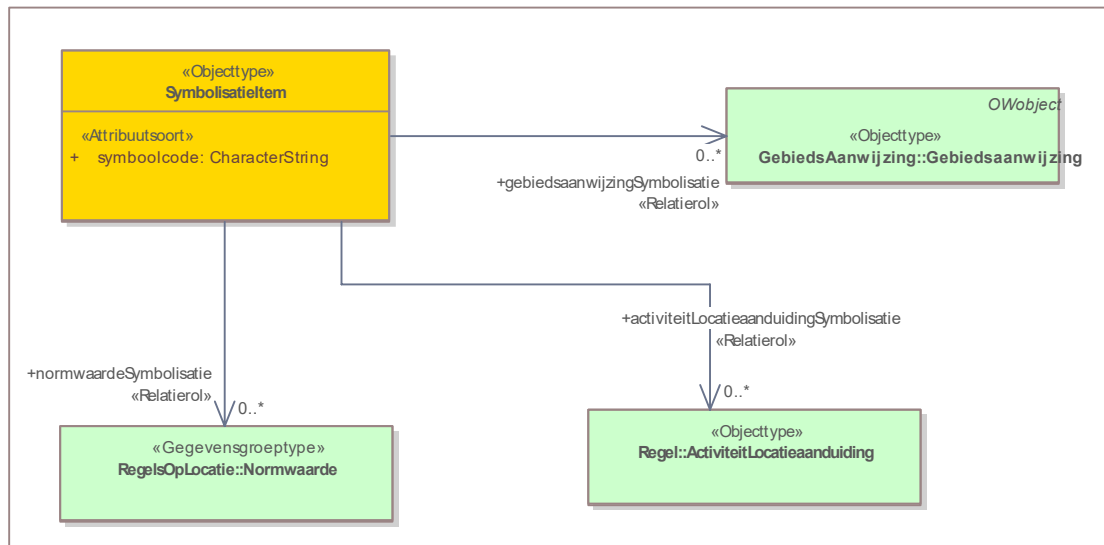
«Objecttype»
SymbolisatieItem

«Attribuutsoort»
+ symboolcode: CharacterString

OWobject
«Objecttype»
GebiedsAanwijzing::Gebiedsaanwijzing

0..*
+gebiedsaanwijzingSymbolisatie
«Relatierol»

+activiteitLocatieaanduidingSymbolisatie
«Relatierol»

+normwaardeSymbolisatie
«Relatierol»
0..*

0..*

«Gegevensgroeptype»
RegelsOpLocatie::Normwaarde

«Objecttype»
Regel::ActiviteitLocatieaanduiding